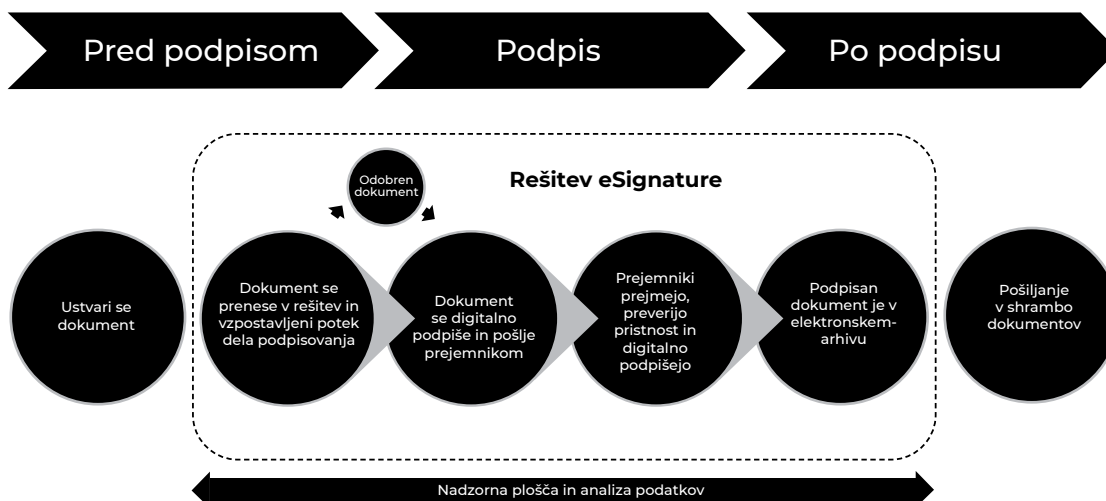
Pred podpisom

Podpis

Po podpisu

Odobren dokument

Rešitev eSignature

Ustvari se dokument

Dokument se prenese v rešitev in vzpostavljeni potek dela podpisovanja

Dokument se digitalno podpiše in pošlje prejemnikom

Prejemniki prejmejo, preverijo pristnost in digitalno podpišejo

Podpisan dokument je v elektronskem-arhivu

Pošiljanje v shrambo dokumentov

Nadzorna plošča in analiza podatkov